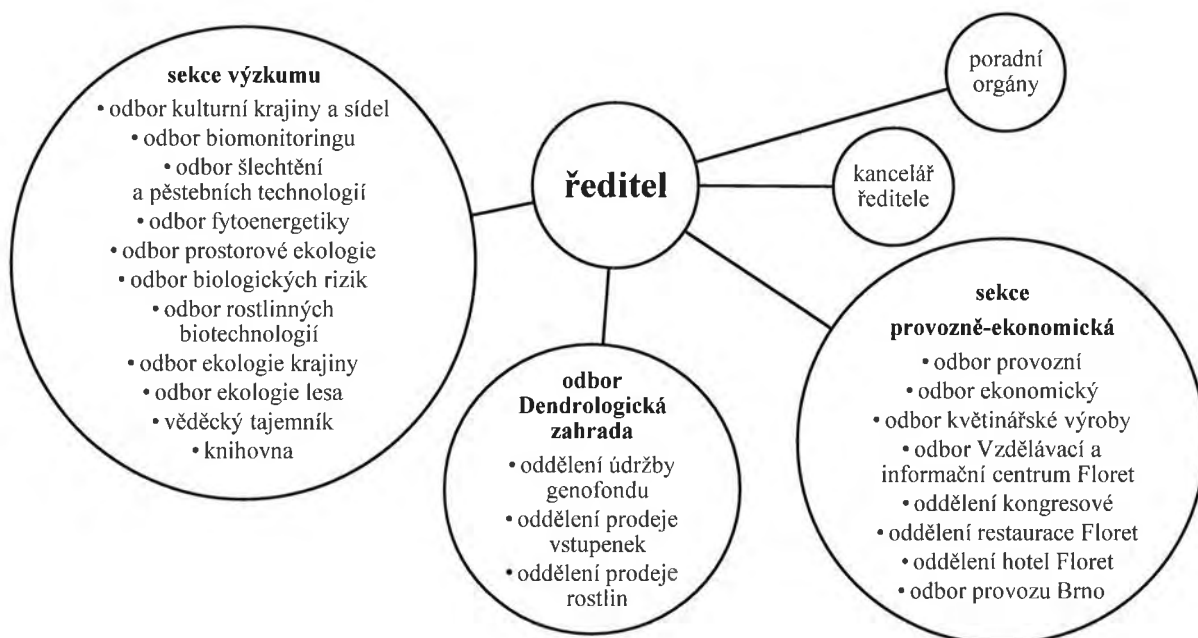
ředitel

sekce výzkumu
• odbor kulturní krajiny a sídel
• odbor biomonitoringu
• odbor šlechtění a pěstebních technologií
• odbor fytoenergetiky
• odbor prostorové ekologie
• odbor biologických rizik
• odbor rostlinných biotechnologií
• odbor ekologie krajiny
• odbor ekologie lesa
• vědecký tajemník
• knihovna

poradní orgány

kancelář ředitele

odbor Dendrologická zahrada
• oddělení údržby genofondu
• oddělení prodeje vstupenek
• oddělení prodeje rostlin

sekce provozně-ekonomická
• odbor provozní
• odbor ekonomický
• odbor květinářské výroby
• odbor Vzdělávací a informační centrum Floret
• oddělení kongresové
• oddělení restaurace Floret
• oddělení hotel Floret
• odbor provozu Brno